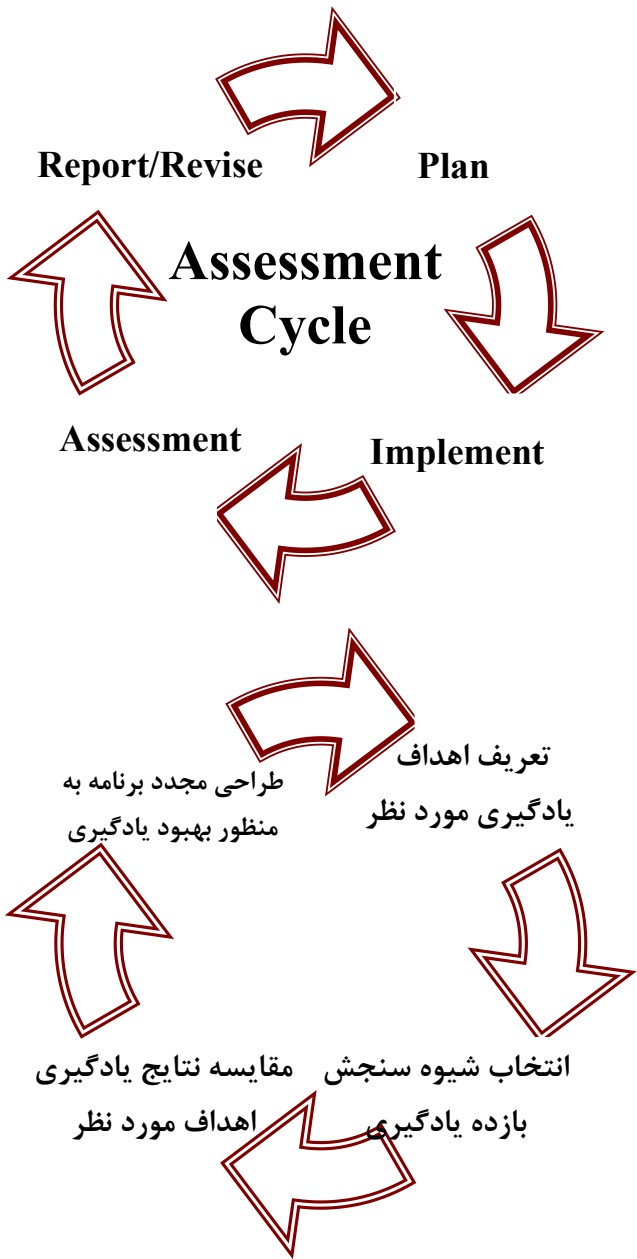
Report/Revise

Plan

Assessment Cycle

Assessment

Implement

تعریف اهداف یادگیری مورد نظر

طراحی مجدد برنامه به منظور بهبود یادگیری

انتخاب شیوه سنجش بازده یادگیری

مقایسه نتایج یادگیری اهداف مورد نظر